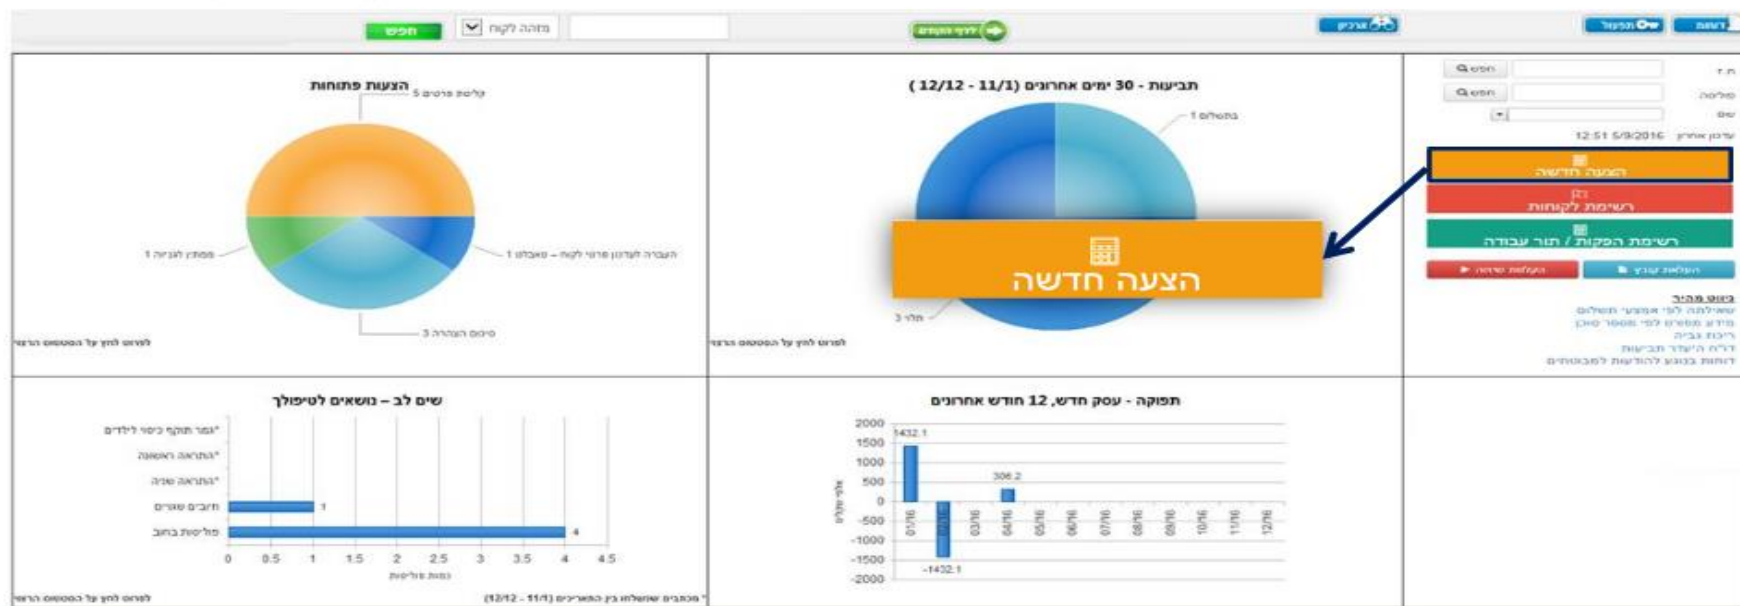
חפש
מזהה לקוח
לדף הבית
ארכיון
תפעול
דיווח

ת.ז. חפש
פוליסה חפש
שם
עדכון אחרון 12:51 5/9/2016
הצעה חדשה
רשימת לקוחות
רשימת הפקות / תור עבודה
העלאת קובץ
העלאת סריקה
ניווט מהיר
שאילתה לפי אמצעי תשלום
מידע מפורט לפי מספר סוכן
ריכוז גביה
דו"ח היעדר תביעות
דוחות בנוגע להודעות למבוטחים

תביעות - 30 ימים אחרונים (12/12 - 11/1)
1 בתשלום
3 חלוי
לפרוט לחץ על הפסטוס הרצוי

הצעה חדשה

הצעות פתוחות
5 קליטת פרטים
1 ממתין לגביה
1 העברה לעדכון פרטי לקוח – מאבטח
3 סיום הצעה
לפרוט לחץ על הפסטוס הרצוי

תפוקה - עסק חדש, 12 חודש אחרונים
2000
1500
1000
500
0
-500
-1000
-1500
-2000
1432.1
306.2
-1432.1
01/16 02/16 03/16 04/16 05/16 06/16 07/16 08/16 09/16 10/16 11/16 12/16
אלפי שקלים
* מכתבים שנשלחו בין התאריכים (12/12 - 11/1)

שים לב – נושאים לטיפולך
*גמר תוקף כיסוי לילדים
*התראה ראשונה
*התראה שניה
חיובים שגויים 1
פוליסות בחוב 4
0 0.5 1 1.5 2 2.5 3 3.5 4 4.5
כמות פוליסות
לפרוט לחץ על הפסטוס הרצוי